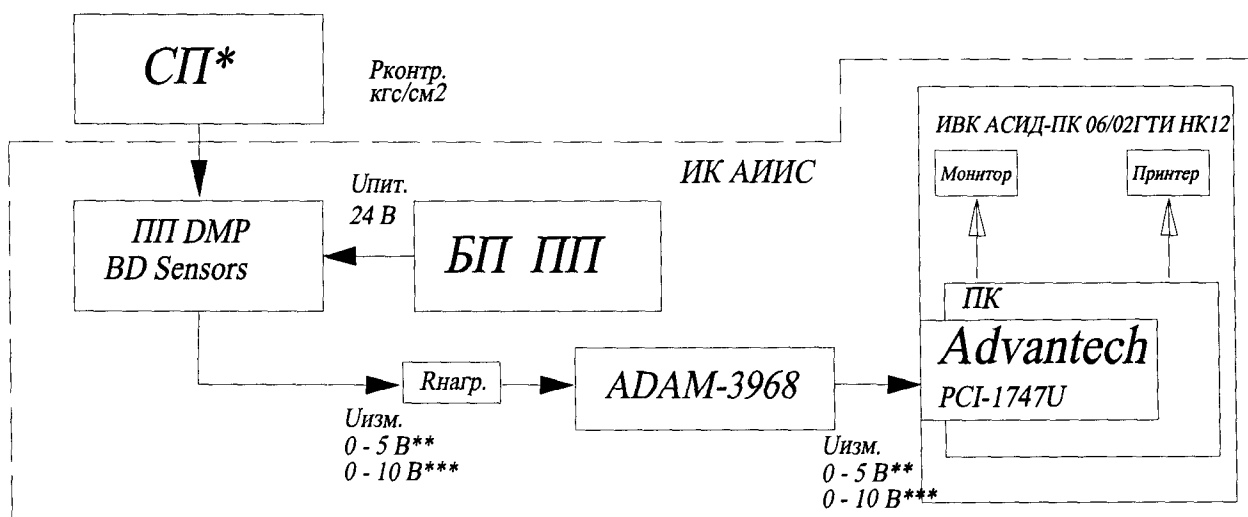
СП*

Ркontр. кгс/см2

ИВК АСИД-ПК 06/02ГТИ НК12

ИК АИИС

Монитор

Принтер

Uпит. 24 В

ПП DMP BD Sensors

БП ПП

ПК

Advantech

PCI-1747U

Rнагр.

ADAM-3968

Uизм. 0 - 5 В** 0 - 10 В***

Uизм. 0 - 5 В** 0 - 10 В***